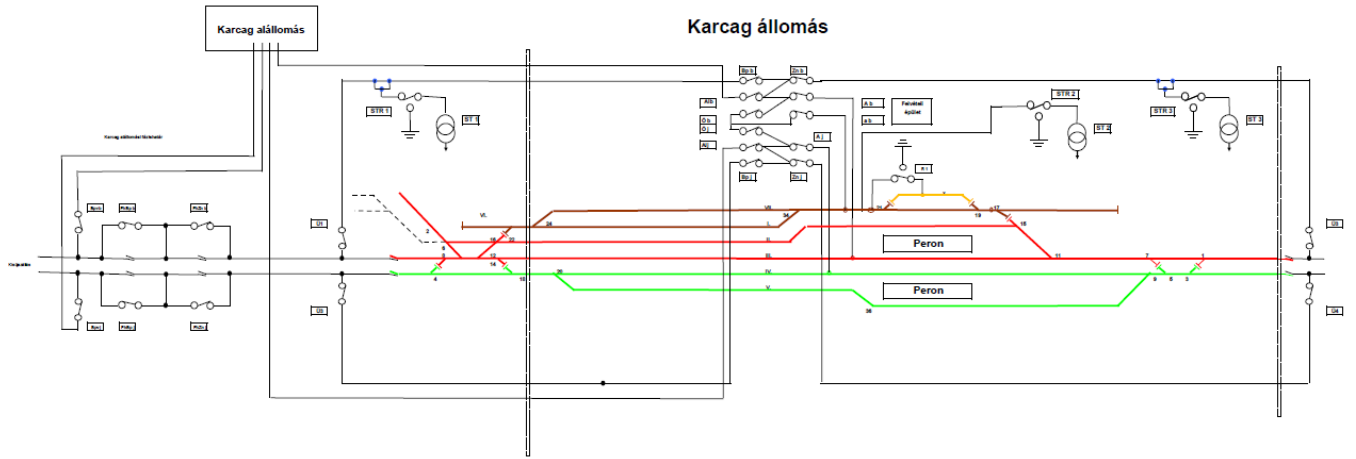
Karcag alállomás

Karcag állomás

Karcag alállomási fıtáptelép

STR 1

ST 1

STR 2

ST 2

STR 3

ST 3

Felvételi épület

Peron

Peron

VI.

I.

II.

III.

IV.

V.

U1

U2

G3

G4

Kisújszállás

24

34

22

2

8

12

14

4

10

16

38

36

11

7

9

6

5

3

19

17

18

20